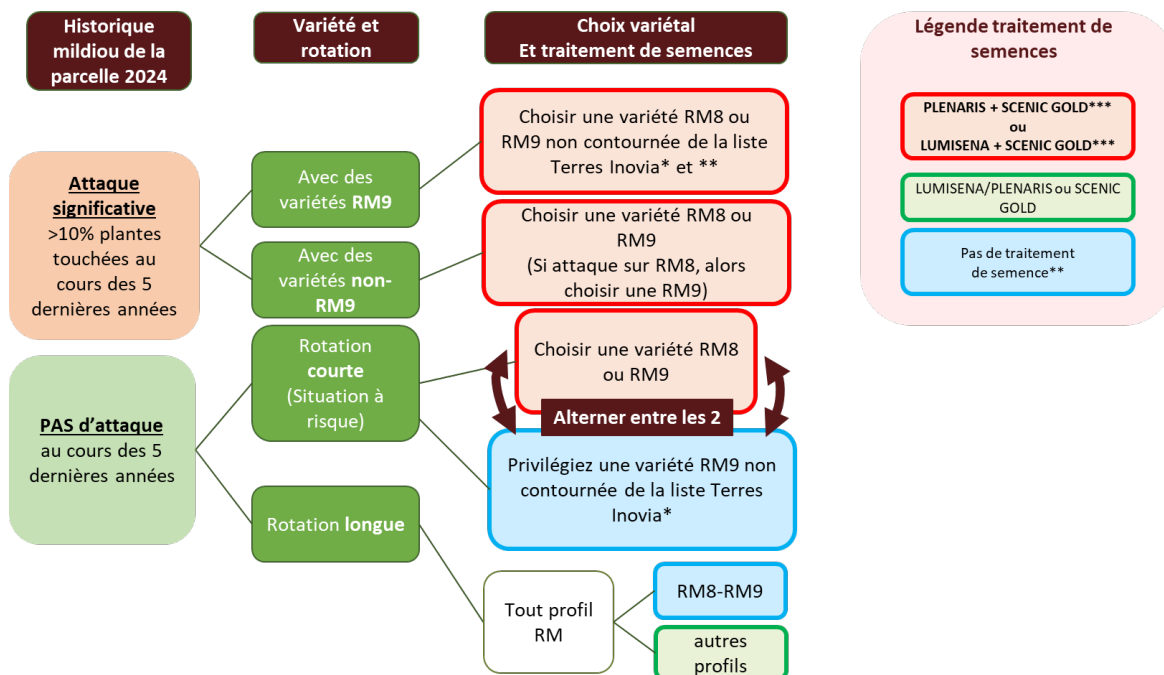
Historique mildiou de la parcelle 2024

Variété et rotation

Choix variétal Et traitement de semences

Légende traitement de semences

PLENARIS + SCENIC GOLD*** ou LUMISENA + SCENIC GOLD***

LUMISENA/PLENARIS ou SCENIC GOLD

Pas de traitement de semence**

Attaque significative >10% plantes touchées au cours des 5 dernières années

Avec des variétés RM9

Choisir une variété RM8 ou RM9 non contournée de la liste Terres Inovia* et **

Avec des variétés non-RM9

Choisir une variété RM8 ou RM9 (Si attaque sur RM8, alors choisir une RM9)

PAS d'attaque au cours des 5 dernières années

Rotation courte (Situation à risque)

Choisir une variété RM8 ou RM9

Alterner entre les 2

Privilégiez une variété RM9 non contournée de la liste Terres Inovia*

Rotation longue

Tout profil RM

RM8-RM9

autres profils